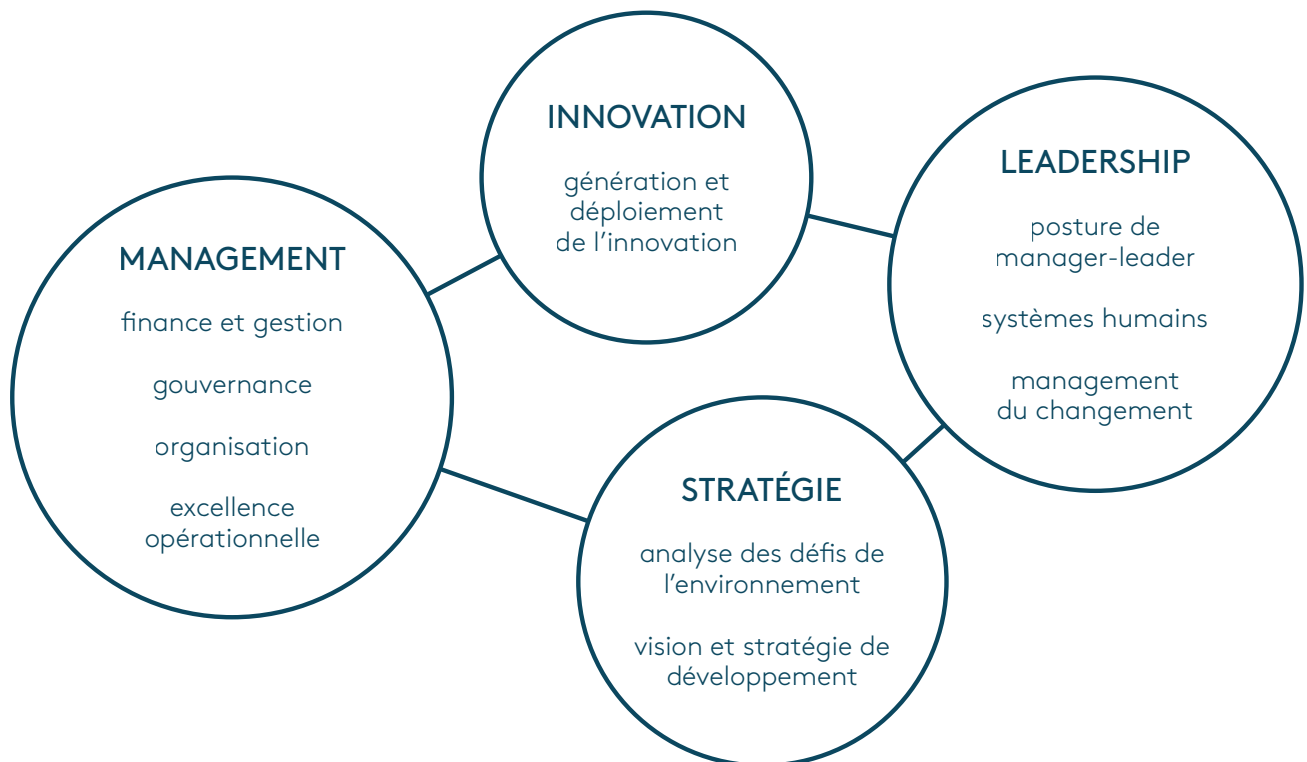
INNOVATION

génération et déploiement de l'innovation

LEADERSHIP

posture de manager-leader

systèmes humains

management du changement

MANAGEMENT

finance et gestion

gouvernance

organisation

excellence opérationnelle

STRATÉGIE

analyse des défis de l'environnement

vision et stratégie de développement